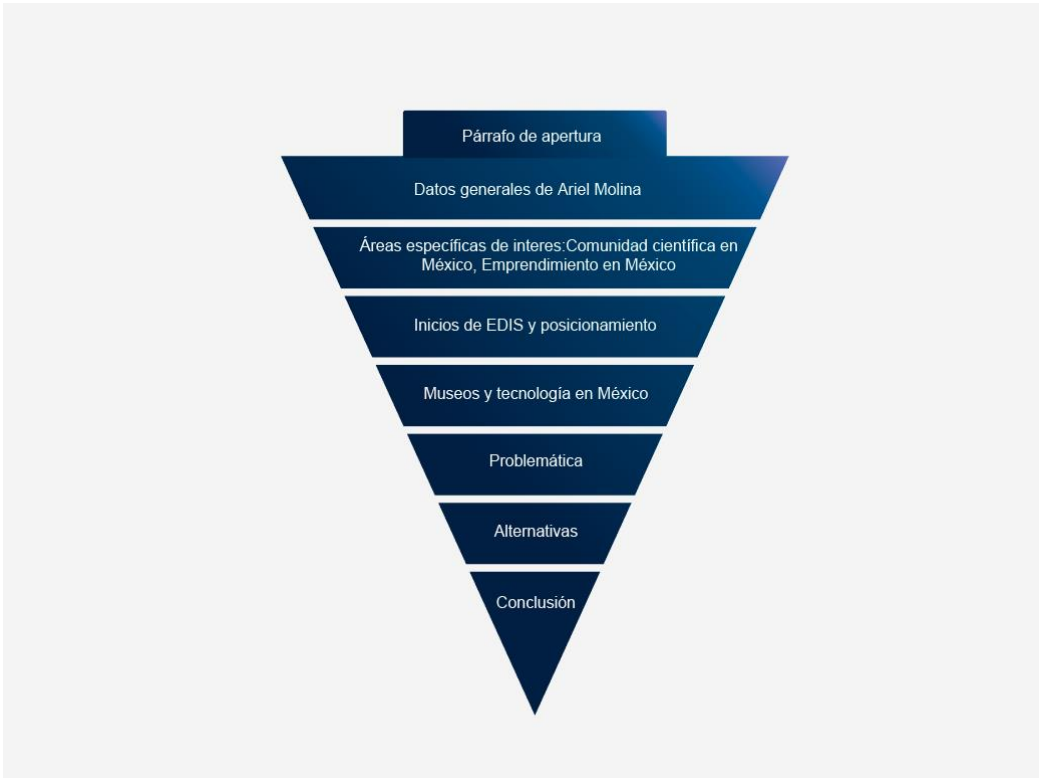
Párrafo de apertura

Datos generales de Ariel Molina

Áreas específicas de interes:Comunidad científica en México, Emprendimiento en México

Inicios de EDIS y posicionamiento

Museos y tecnología en México

Problemática

Alternativas

Conclusión